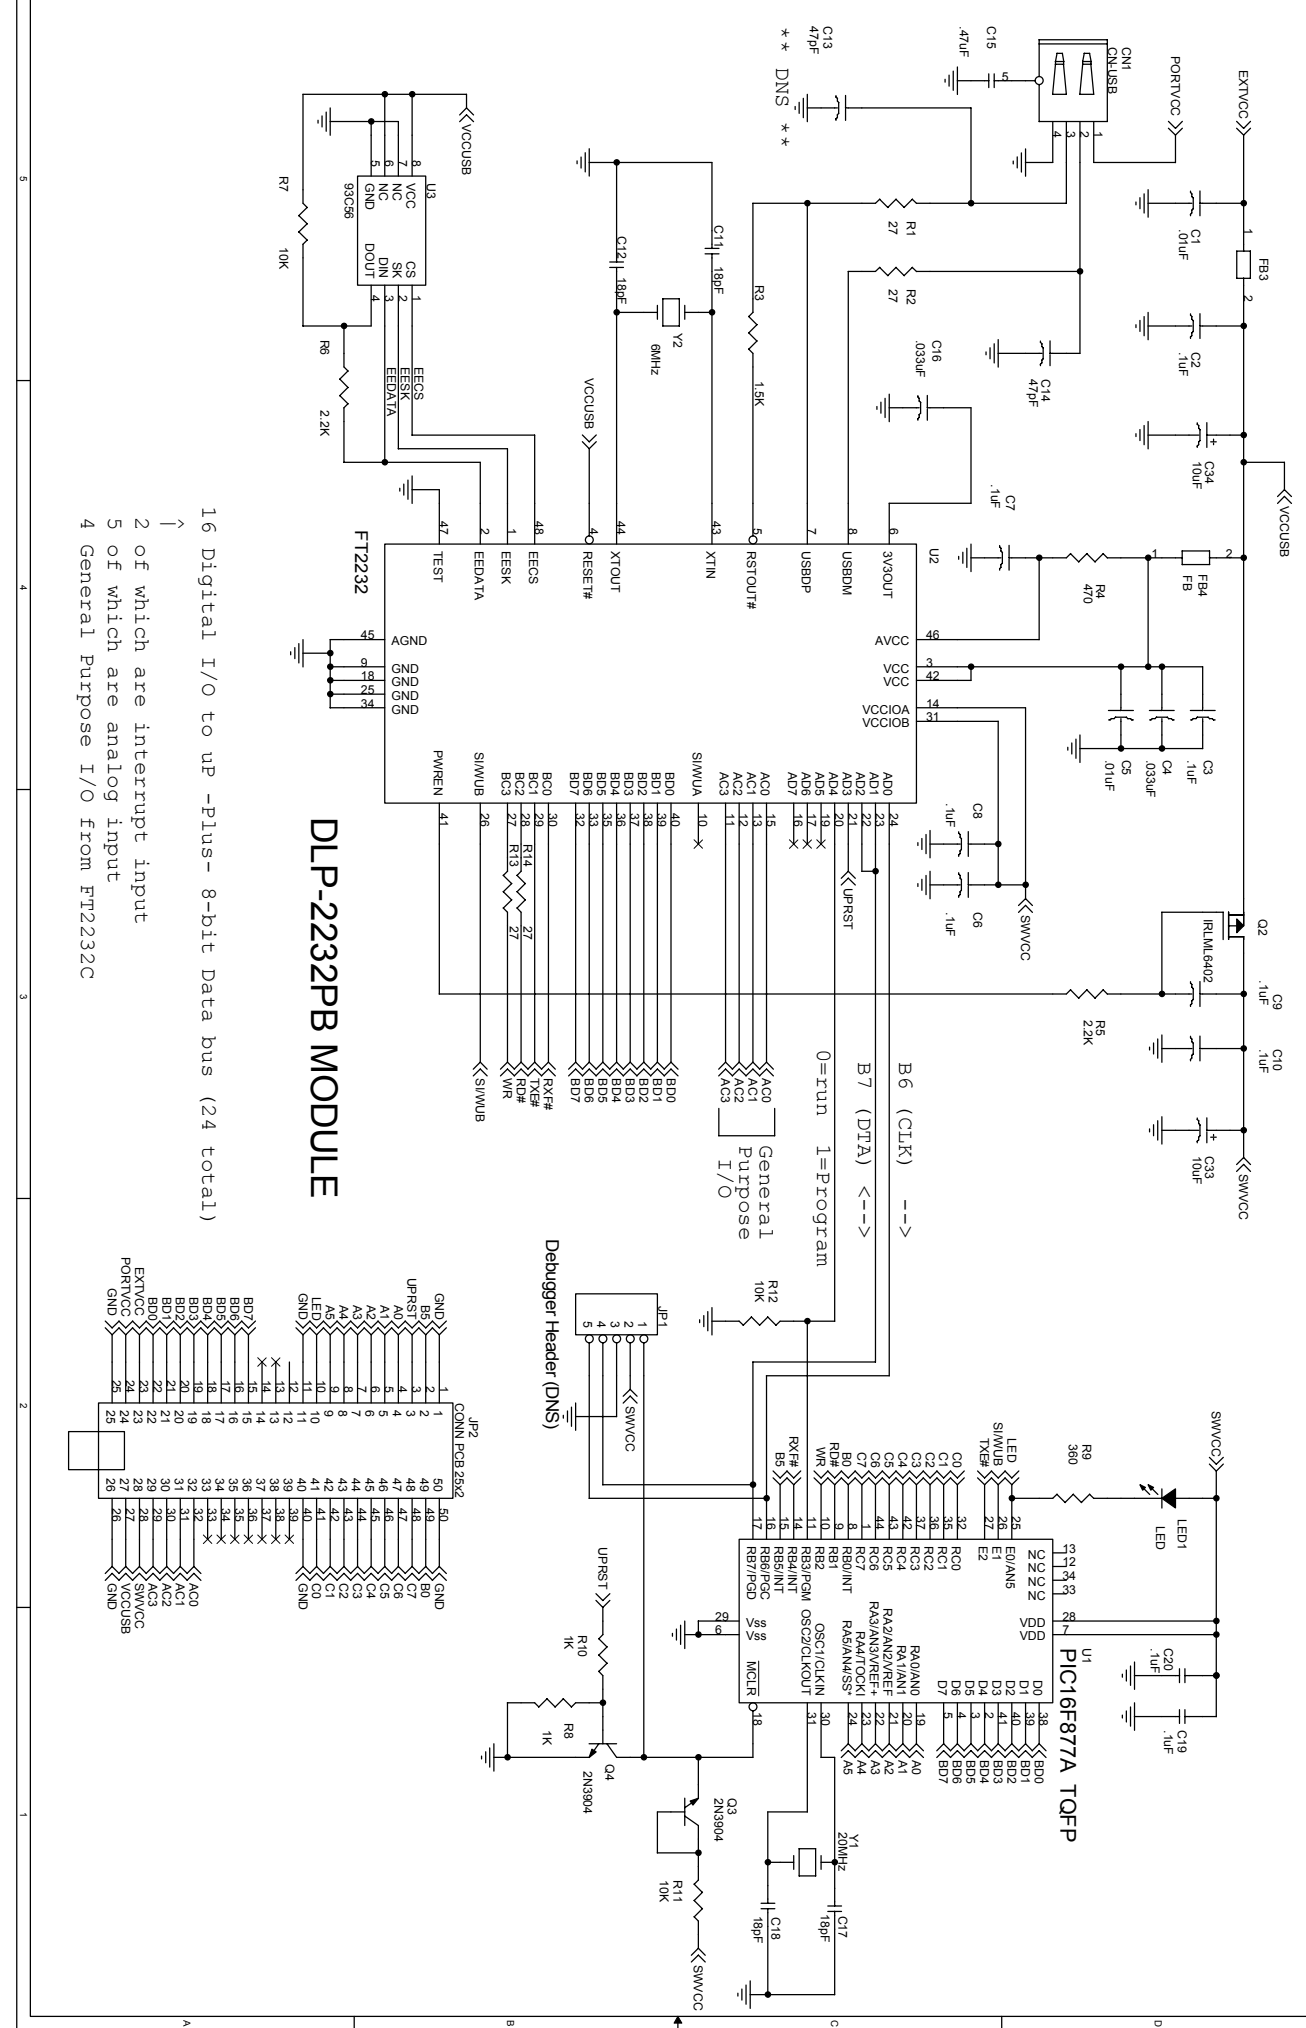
DLP-2232PB MODULE

16 Digital I/O to uP -Plus- 8-bit Data bus (24 total)
2 of which are interrupt input
5 of which are analog input
4 General Purpose I/O from FT2232C

B6 (CLK) -->
B7 (DTA) <-->
0=run 1=Program

General Purpose I/O

Debugger Header (DNS)

** DNS **

EXTVCC
PORTVCC
VCCUSB
SWVCC
CN1 CN-USB
C15 .47uF
C13 47pF
C1 .01uF
FB3
C2 .1uF
C34 10uF
C14 47pF
C16 .033uF
C7 .1uF
R1 27
R2 27
R3 1.5K
C11 18pF
C12 18pF
Y2 6MHz
U3 93C56
VCC NC NC GND CS SK DIN DOUT
R7 10K
R6 2.2K
EECS EESK EEDATA

U2 FT2232
3V3OUT USBDM USBDP RSTOUT# XTIN XTOUT RESET# EECS EESK EEDATA TEST
AGND GND GND GND GND
AVCC VCC VCC VCCIOA VCCIOB
AD0 AD1 AD2 AD3 AD4 AD5 AD6 AD7 AC0 AC1 AC2 AC3 SI/WUA BD0 BD1 BD2 BD3 BD4 BD5 BD6 BD7 BC0 BC1 BC2 BC3 SI/WUB PWREN
R4 470
FB4 FB
C3 .1uF
C4 .033uF
C5 .01uF
C8 .1uF
C6 .1uF
R13 27
R14 27
UPRST
RXF# TXE# RD# WR SI/WUB
Q2 IRLML6402
C9 .1uF
R5 2.2K
C10 .1uF
C33 10uF

JP1
R12 10K

JP2 CONN PCB 25x2
GND B5 UPRST A0 A1 A2 A3 A4 A5 LED GND BD7 BD6 BD5 BD4 BD3 BD2 BD1 BD0 EXTVCC PORTVCC GND
GND B0 C7 C6 C5 C4 C3 C2 C1 C0 GND AC0 AC1 AC2 AC3 SWVCC VCCUSB GND

R9 360
LED1 LED
U1 PIC16F877A TQFP
RC0 RC1 RC2 RC3 RC4 RC5 RC6 RC7 RB0/INT RB1 RB2 RB3/PGM RB4/INT RB5/INT RB6/PGC RB7/PGD
E0/AN5 E1 E2 NC NC NC NC VDD VDD Vss Vss
RA0/AN0 RA1/AN1 RA2/AN2/VREF RA3/AN3/VREF+ RA4/TOCKI RA5/AN4/SS* OSC1/CLKIN OSC2/CLKOUT MCLR
D0 D1 D2 D3 D4 D5 D6 D7
C20 .1uF
C19 .1uF
Y1 20MHz
C17 18pF
C18 18pF
R10 1K
R8 1K
Q4 2N3904
Q3 2N3904
R11 10K

A B C D
1 2 3 4 5